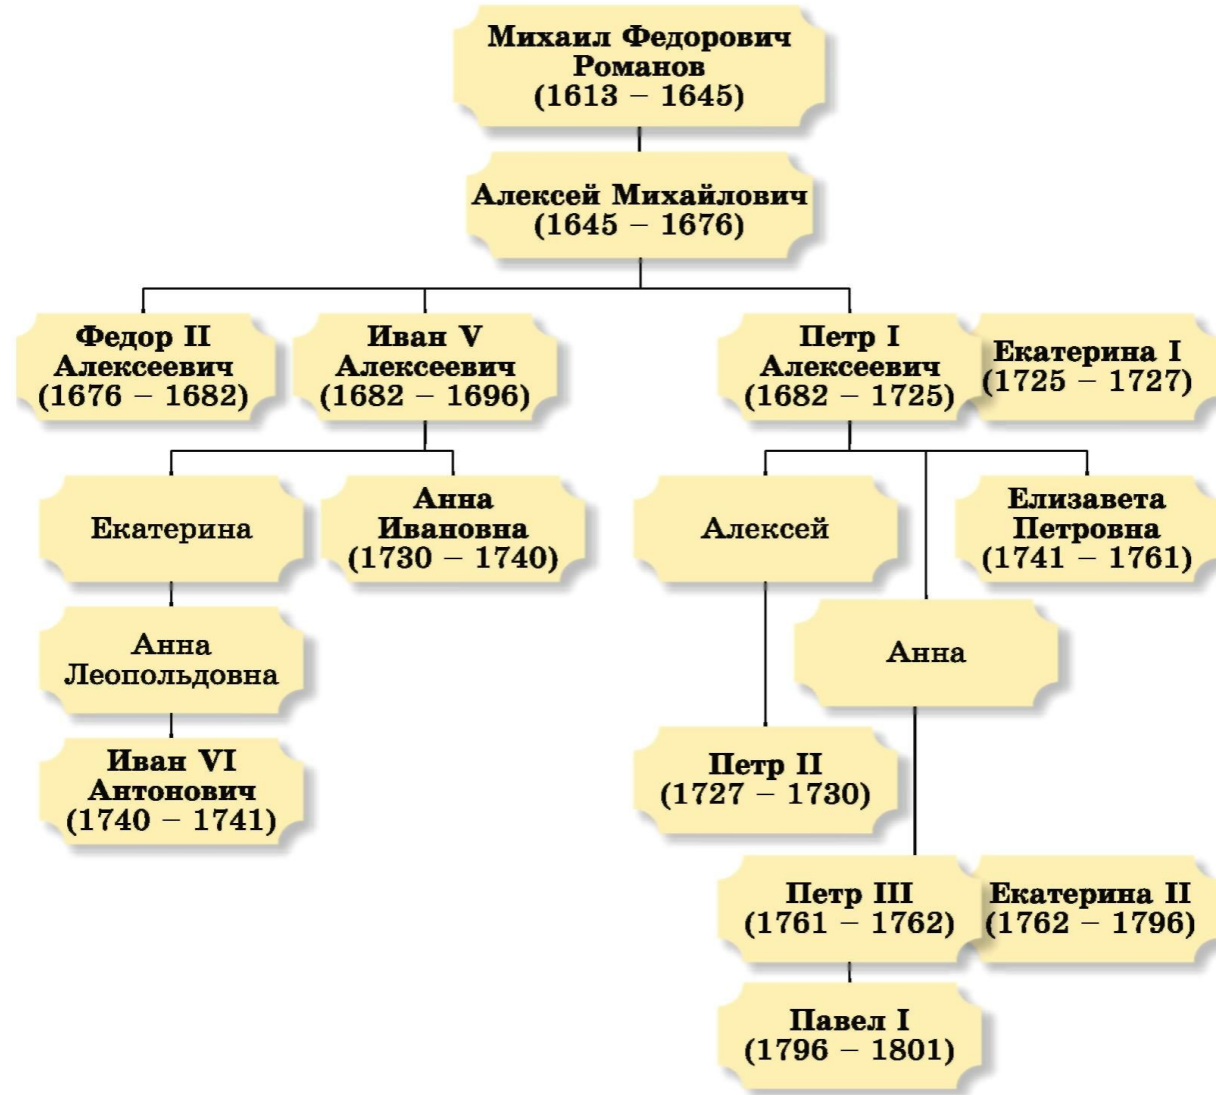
Михаил Федорович Романов (1613 – 1645)

Алексей Михайлович (1645 – 1676)

Федор II Алексеевич (1676 – 1682)

Иван V Алексеевич (1682 – 1696)

Петр I Алексеевич (1682 – 1725)

Екатерина I (1725 – 1727)

Екатерина

Анна Ивановна (1730 – 1740)

Алексей

Елизавета Петровна (1741 – 1761)

Анна Леопольдовна

Анна

Иван VI Антонович (1740 – 1741)

Петр II (1727 – 1730)

Петр III (1761 – 1762)

Екатерина II (1762 – 1796)

Павел I (1796 – 1801)